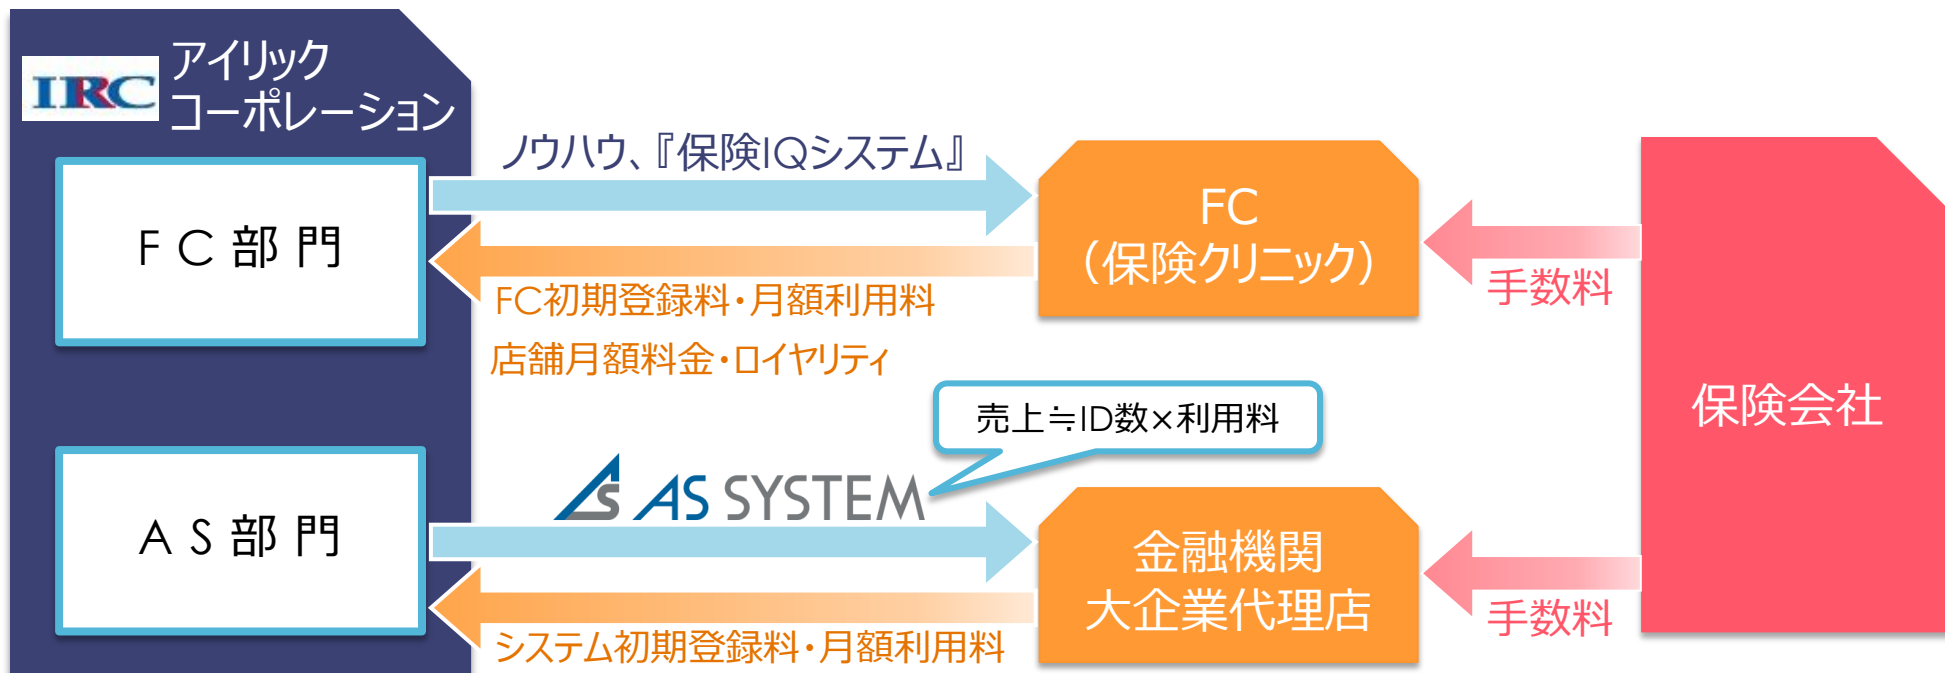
IRC アイリック コーポレーション

ＦＣ部門

ＡＳ部門

ノウハウ、『保険IQシステム』

FC初期登録料・月額利用料
店舗月額料金・ロイヤリティ

売上≒ID数×利用料

AS SYSTEM

システム初期登録料・月額利用料

FC
（保険クリニック）

金融機関
大企業代理店

手数料

手数料

保険会社